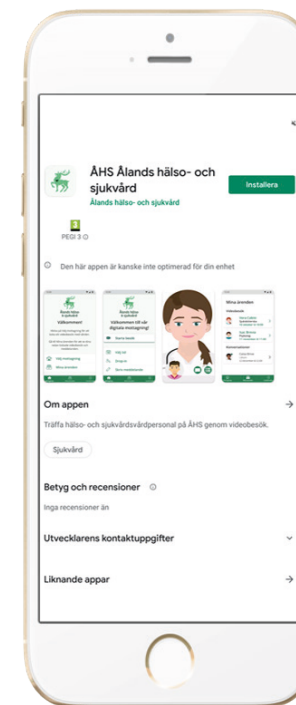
ÅHS Ålands hälso- och sjukvård

Ålands hälso- och sjukvård

Installera

3

PEGI 3

Den här appen är kanske inte optimerad för din enhet

Välkommen!

Välkommen till vår digitala mottagning!

Mina ärenden

Om appen

Träffa hälso- och sjukvårdspersonal på ÅHS genom videobesök.

Sjukvård

Betyg och recensioner

Inga recensioner än

Utvecklarens kontaktuppgifter

Liknande appar